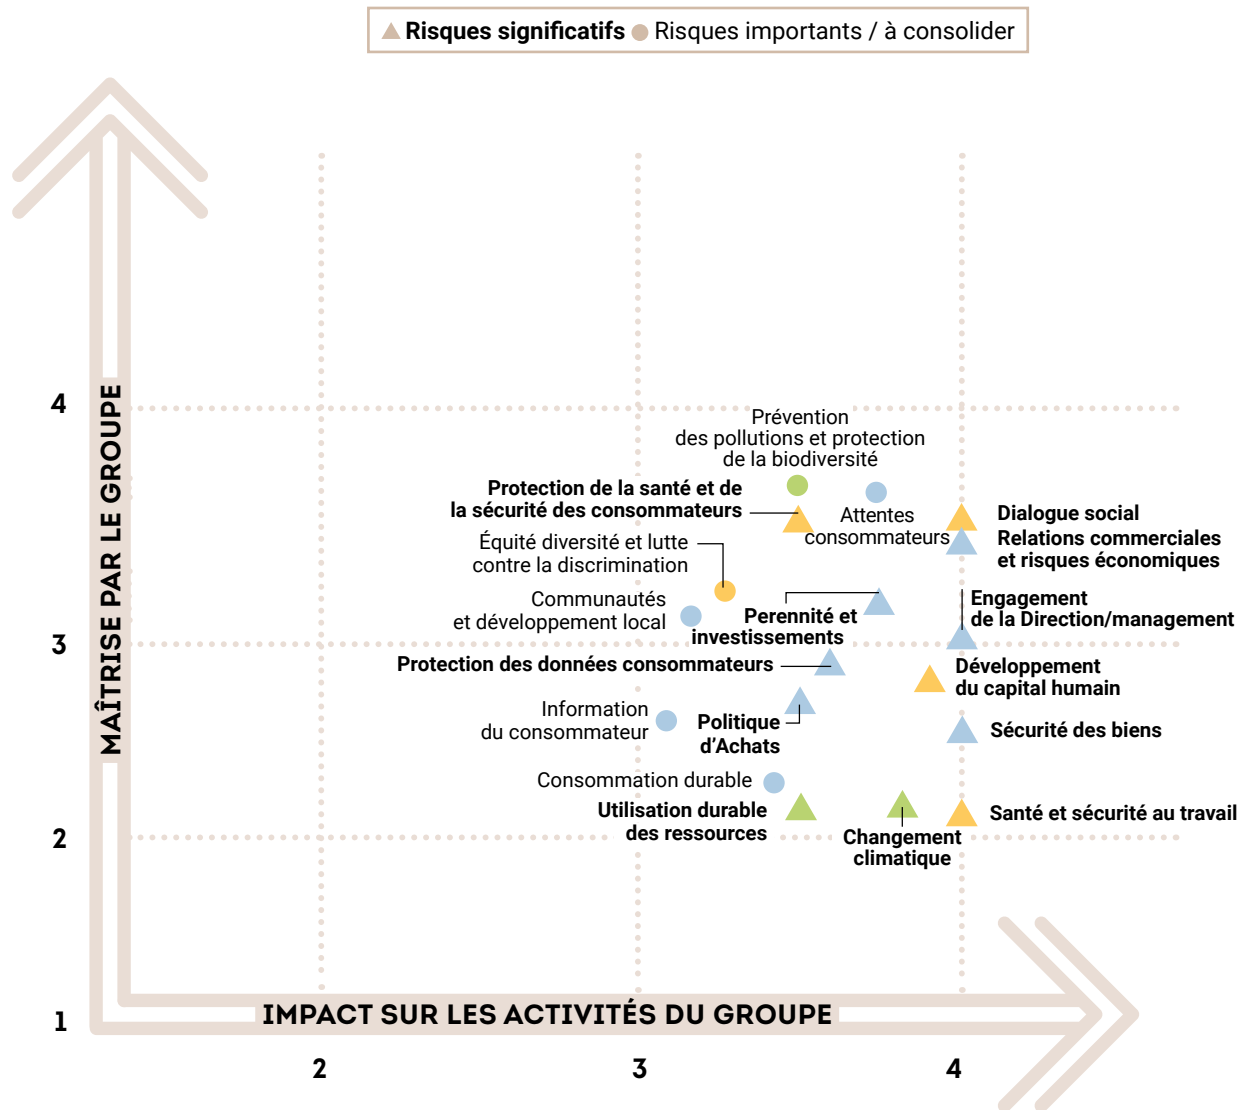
Risques significatifs Risques importants / à consolider

MAÎTRISE PAR LE GROUPE

4
3
2
1

Prévention des pollutions et protection de la biodiversité

Protection de la santé et de la sécurité des consommateurs

Attentes consommateurs

Dialogue social

Relations commerciales et risques économiques

Équité diversité et lutte contre la discrimination

Communautés et développement local

Perennité et investissements

Engagement de la Direction/management

Protection des données consommateurs

Développement du capital humain

Information du consommateur

Politique d'Achats

Sécurité des biens

Consommation durable

Utilisation durable des ressources

Changement climatique

Santé et sécurité au travail

IMPACT SUR LES ACTIVITÉS DU GROUPE

2
3
4